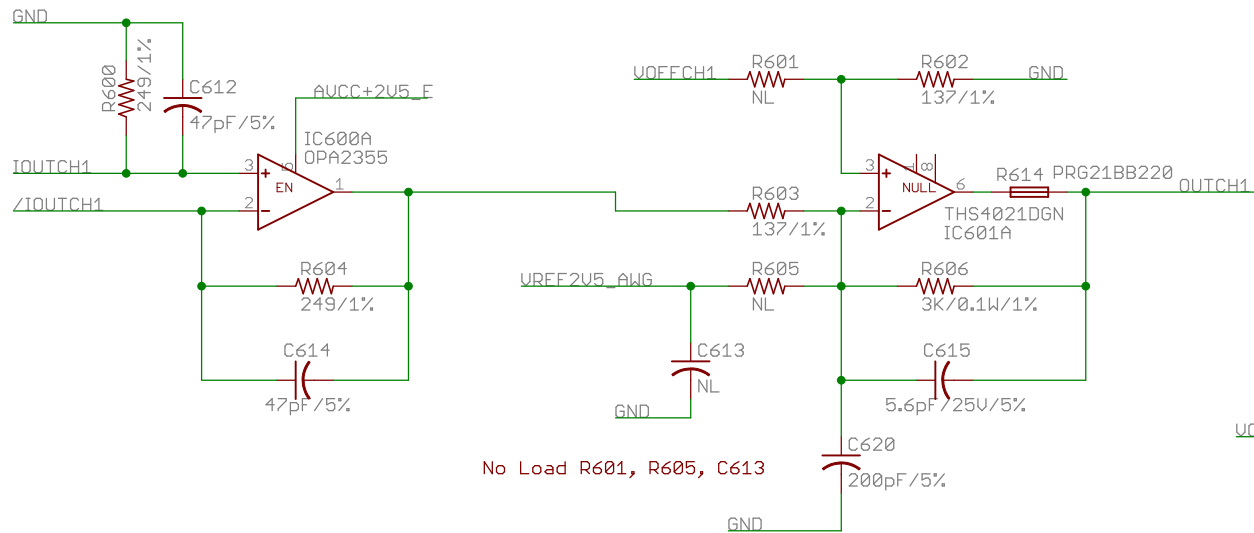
GND
R600
249/1%
C612
47pF/5%
AVCC+2V5_F
IC600A
OPA2355
IOUTCH1
3
+
EN
10
1
/IOUTCH1
2
−
R604
249/1%
C614
47pF/5%
VOFFCH1
R601
NL
R602
137/1%
GND
3
+
8
NULL
6
R614
PRG21BB220
OUTCH1
2
−
THS4021DGN
IC601A
R603
137/1%
VREF2V5_AWG
R605
NL
R606
3K/0.1W/1%
C613
NL
GND
C615
5.6pF/25V/5%
C620
200pF/5%
No Load R601, R605, C613
GND
VC